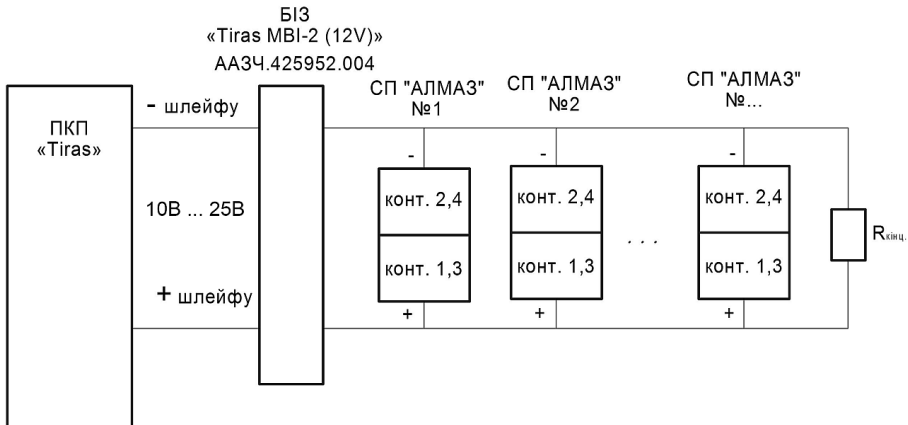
БІЗ
«Tiras MBI-2 (12V)»
ААЗЧ.425952.004

ПКП
«Tiras»

- шлейфу

10В ... 25В

+ шлейфу

СП "АЛМАЗ"
№1

-

конт. 2,4

конт. 1,3

+

СП "АЛМАЗ"
№2

-

конт. 2,4

конт. 1,3

+

. . .

СП "АЛМАЗ"
№...

-

конт. 2,4

конт. 1,3

+

$R_{кінц.}$